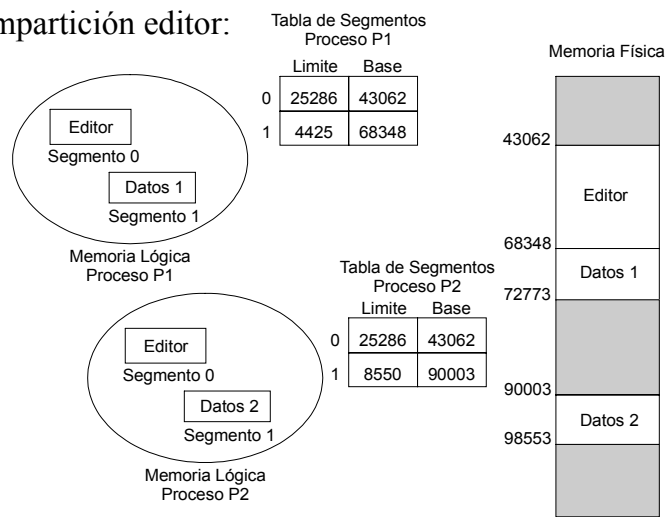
mpartición editor:

Tabla de Segmentos
Proceso P1

| | Limite | Base |
|---|---|---|
| 0 | 25286 | 43062 |
| 1 | 4425 | 68348 |

Editor
Segmento 0
Datos 1
Segmento 1
Memoria Lógica
Proceso P1

Tabla de Segmentos
Proceso P2

| | Limite | Base |
|---|---|---|
| 0 | 25286 | 43062 |
| 1 | 8550 | 90003 |

Editor
Segmento 0
Datos 2
Segmento 1
Memoria Lógica
Proceso P2

Memoria Física
43062
Editor
68348
Datos 1
72773
90003
Datos 2
98553